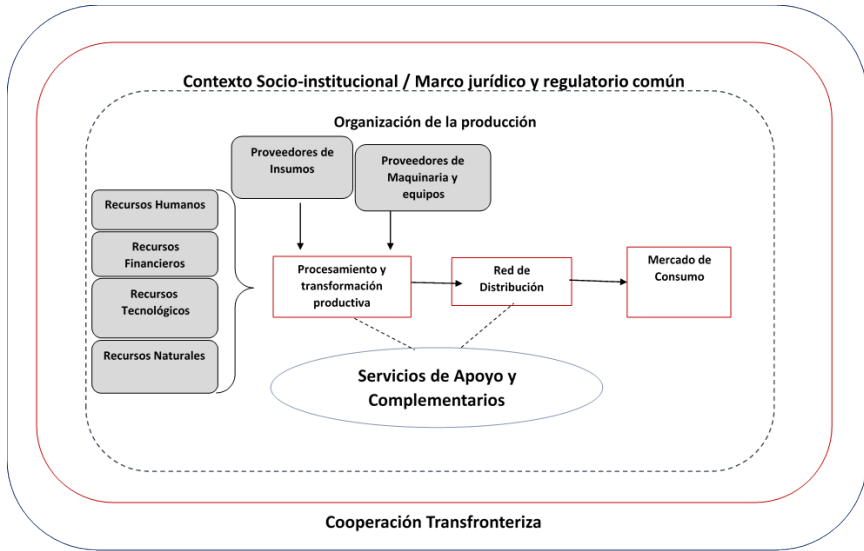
Contexto Socio-institucional / Marco jurídico y regulatorio común

Organización de la producción

Proveedores de Insumos

Proveedores de Maquinaria y equipos

Recursos Humanos

Recursos Financieros

Recursos Tecnológicos

Recursos Naturales

Procesamiento y transformación productiva

Red de Distribución

Mercado de Consumo

Servicios de Apoyo y Complementarios

Cooperación Transfronteriza